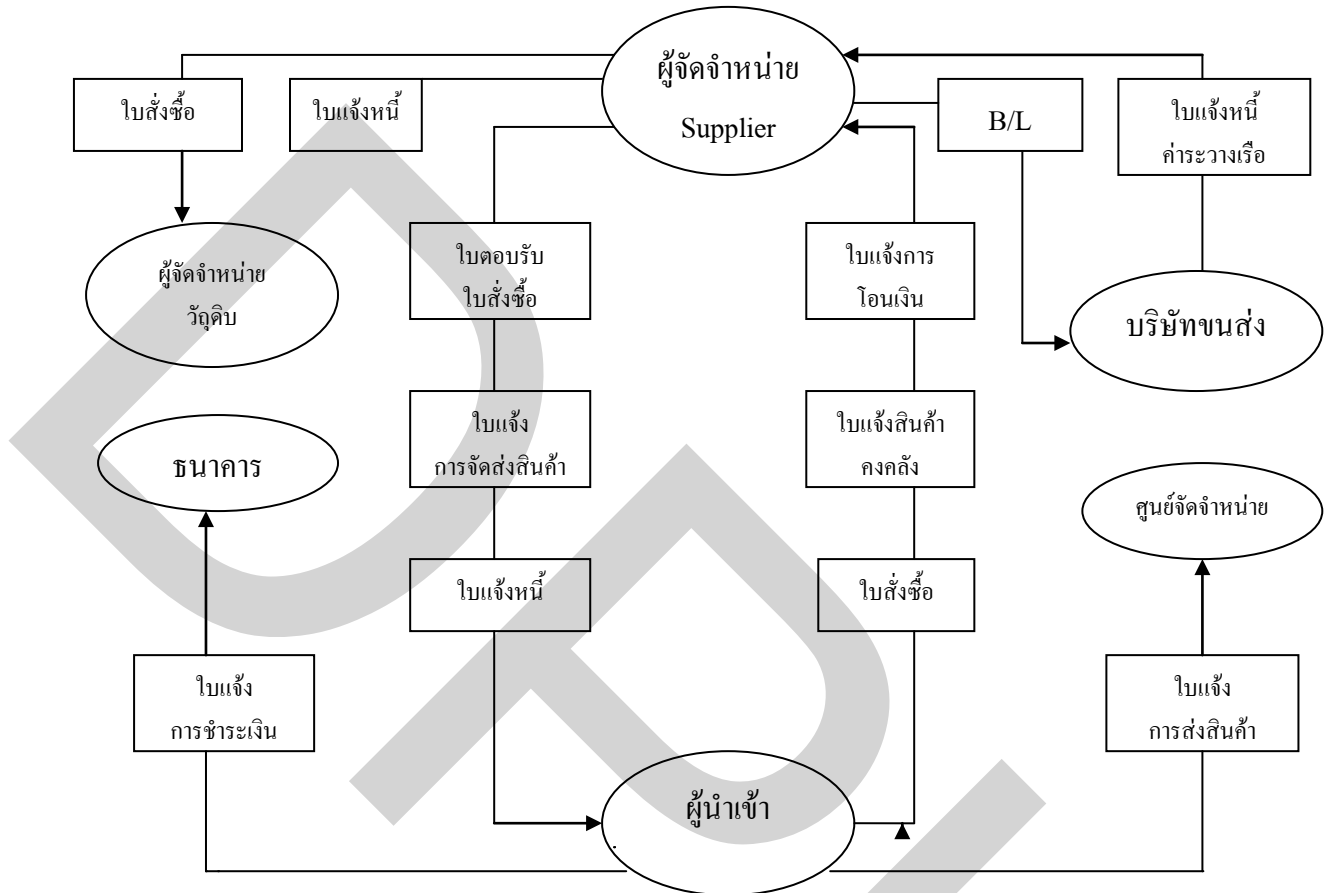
ผู้จัดจำหน่าย
Supplier

ใบสั่งซื้อ

ใบแจ้งหนี้

B/L

ใบแจ้งหนี้
ค่าระวางเรือ

ผู้จัดจำหน่าย
วัตถุดิบ

ใบตอบรับ
ใบสั่งซื้อ

ใบแจ้งการ
โอนเงิน

บริษัทขนส่ง

ธนาคาร

ใบแจ้ง
การจัดส่งสินค้า

ใบแจ้งสินค้า
คงคลัง

ศูนย์จัดจำหน่าย

ใบแจ้งหนี้

ใบสั่งซื้อ

ใบแจ้ง
การชำระเงิน

ใบแจ้ง
การส่งสินค้า

ผู้นำเข้า